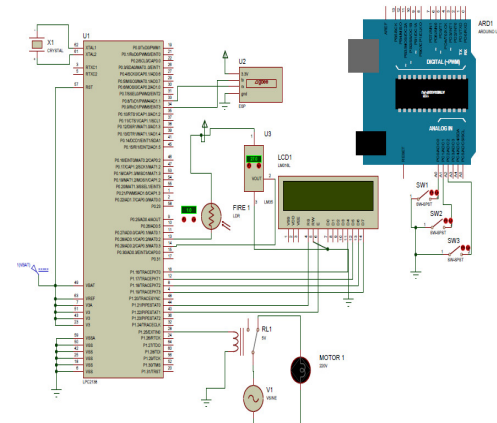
X1
CRYSTAL
U1
XTAL1
XTAL2
RTXC1
RTXC2
RST
U2
ESP
U3
LCD1
LM016L
FIRE 1
LDR
ARD1
ARDUINO
DIGITAL (~PWM)
ANALOG IN
SW1
SW-SPST
SW2
SW-SPST
SW3
SW-SPST
RL1
5V
MOTOR 1
220V
V1
VSINE
VBAT
VREF
V3
V3
VSSA
LPC2138